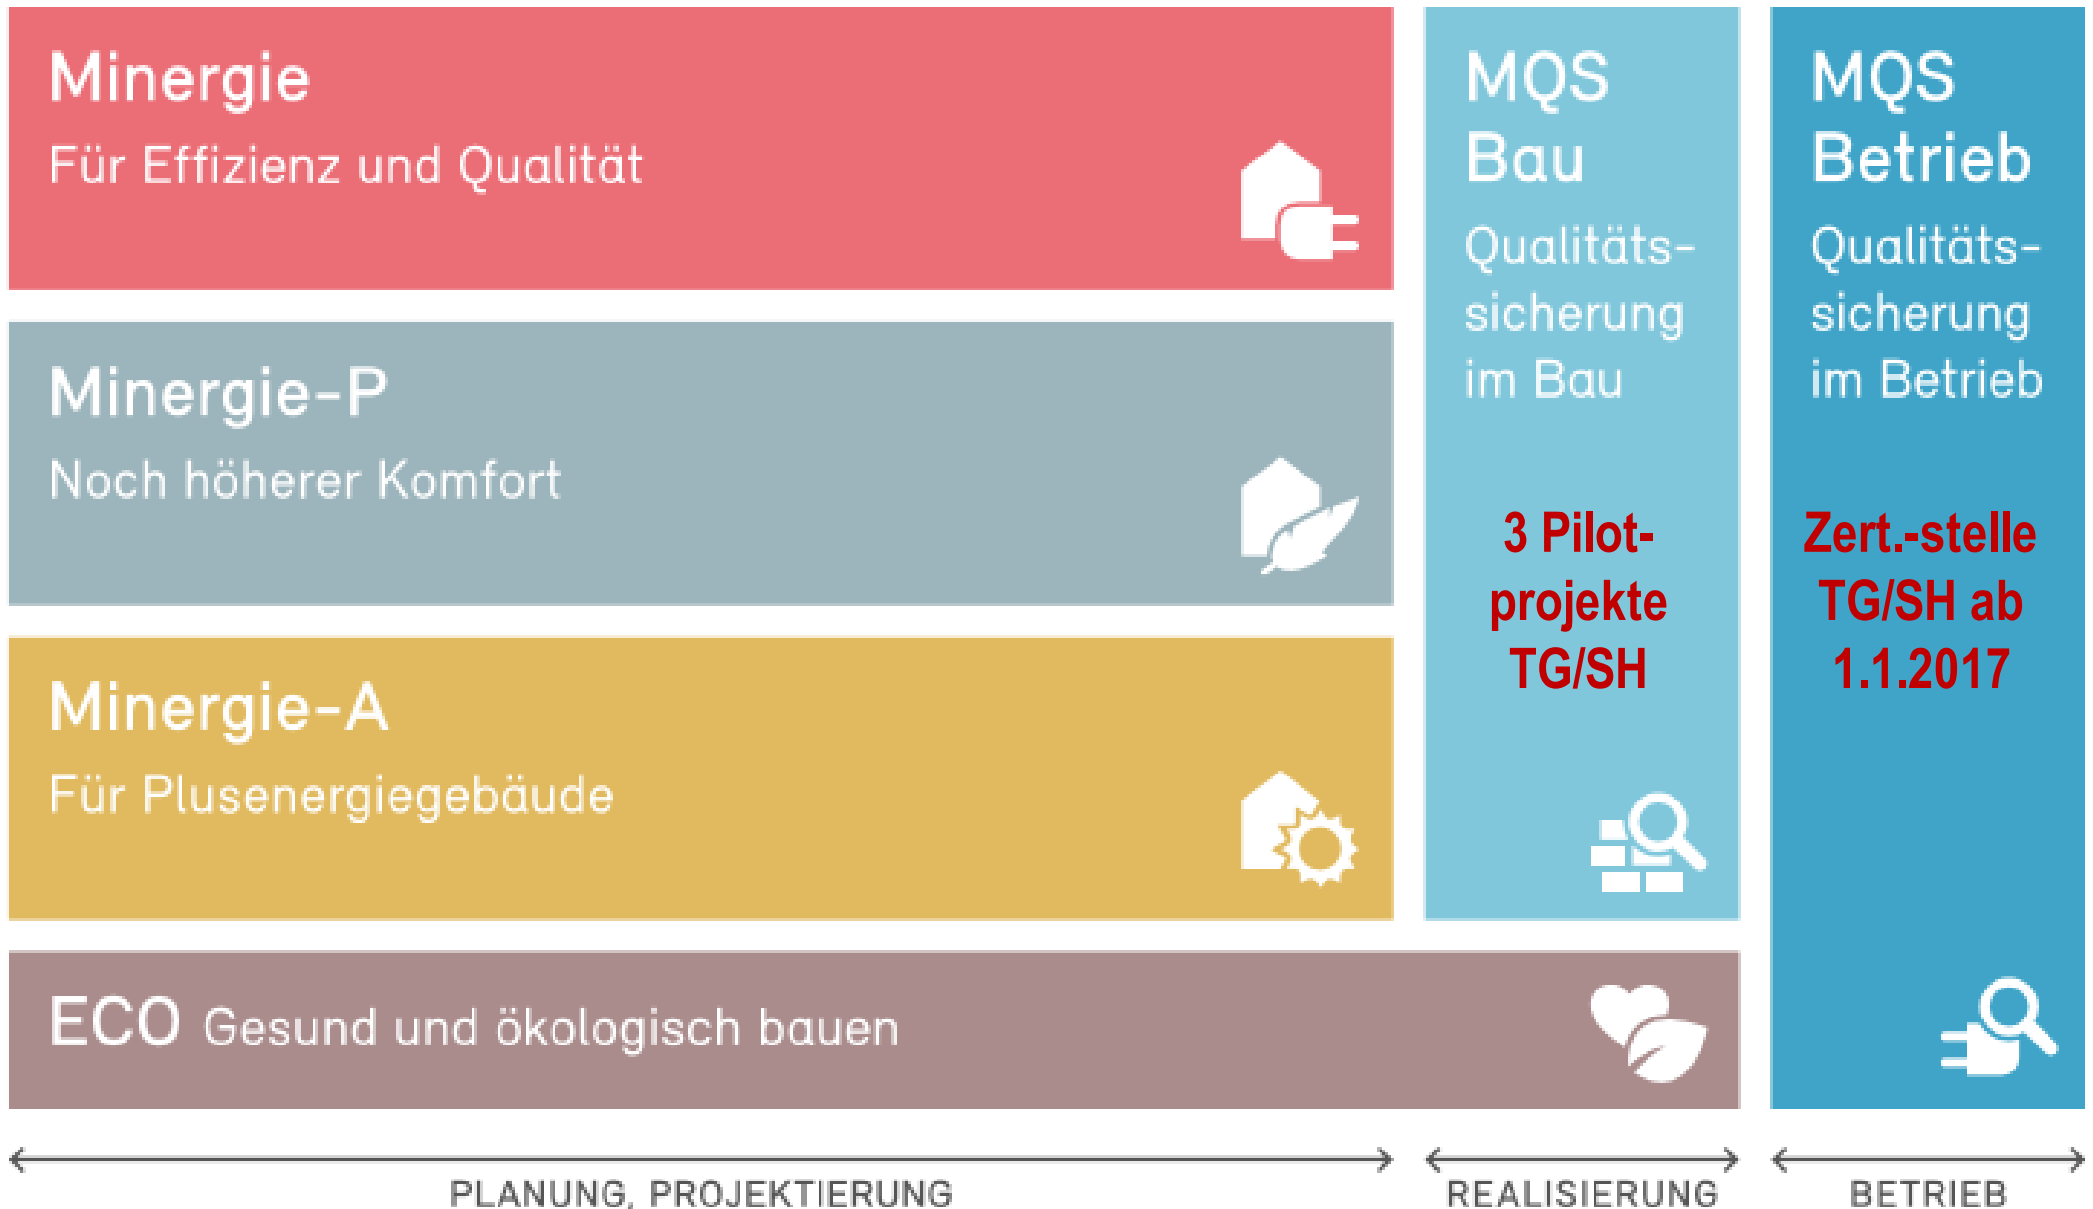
Minergie
Für Effizienz und Qualität

Minergie-P
Noch höherer Komfort

Minergie-A
Für Plusenergiegebäude

MQS Bau
Qualitätssicherung im Bau

3 Pilotprojekte TG/SH

MQS Betrieb
Qualitätssicherung im Betrieb

Zert.-stelle TG/SH ab 1.1.2017

ECO Gesund und ökologisch bauen

PLANUNG, PROJEKTIERUNG

REALISIERUNG

BETRIEB